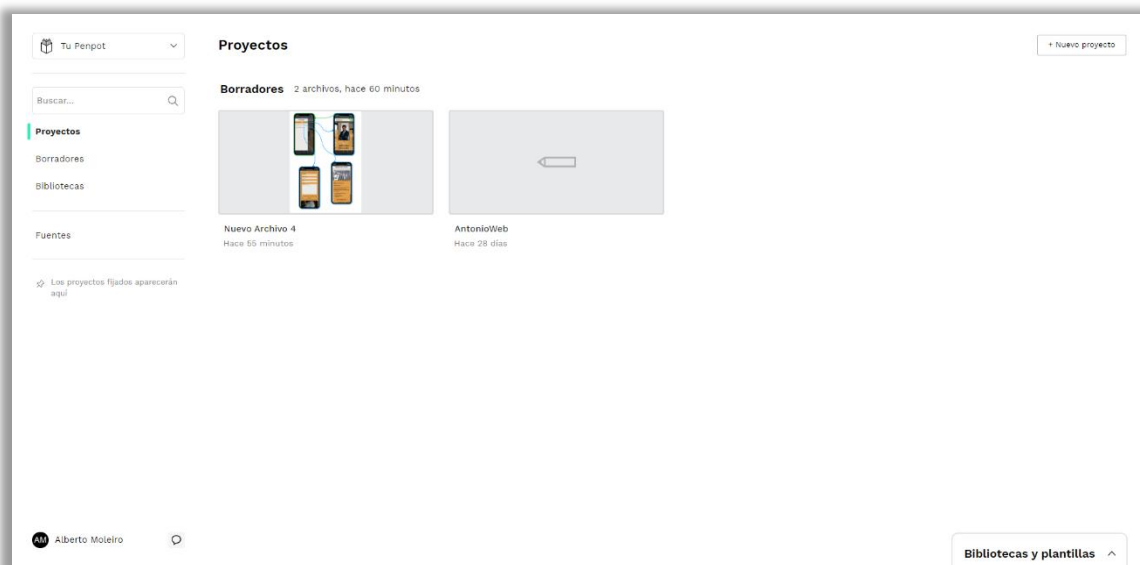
Tu Penpot

Buscar...

Proyectos

Borradores

Bibliotecas

Fuentes

Los proyectos fijados aparecerán aquí

AM Alberto Moleiro

Proyectos

+ Nuevo proyecto

Borradores 2 archivos, hace 60 minutos

Nuevo Archivo 4
Hace 55 minutos

AntonioWeb
Hace 28 días

Bibliotecas y plantillas